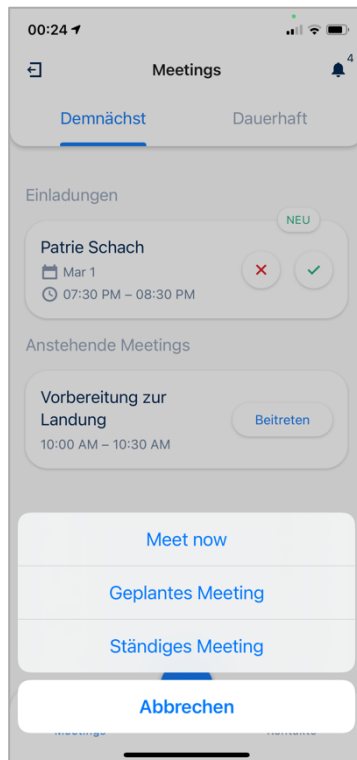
00:24

Meetings

4

Demnächst

Dauerhaft

Einladungen

NEU

Patrie Schach

Mar 1

07:30 PM – 08:30 PM

Anstehende Meetings

Vorbereitung zur Landung

10:00 AM – 10:30 AM

Beitreten

Meet now

Geplantes Meeting

Ständiges Meeting

Abbrechen